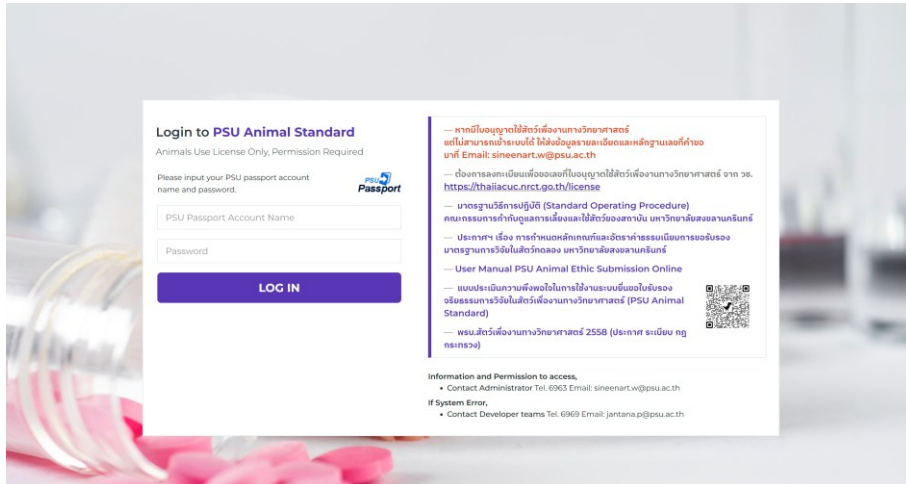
Login to PSU Animal Standard

Animals Use License Only, Permission Required

Please input your PSU passport account name and password.

PSU Passport

PSU Passport Account Name

Password

LOG IN

— หากมีใบอนุญาตใช้สัตว์เพื่องานทางวิทยาศาสตร์ แต่ไม่สามารถเข้าระบบได้ ให้ส่งข้อมูลรายละเอียดและหลักฐานเลขที่คำขอมาที่ Email: sineenart.w@psu.ac.th

— ต้องการลงทะเบียนเพื่อขอเลขที่ใบอนุญาตใช้สัตว์เพื่องานทางวิทยาศาสตร์ จาก วช. https://thaiiacuc.nrct.go.th/license

— มาตรฐานวิธีการปฏิบัติ (Standard Operating Procedure) คณะกรรมการกำกับดูแลการเลี้ยงและใช้สัตว์ของสถาบัน มหาวิทยาลัยสงขลานครินทร์

— ประกาศฯ เรื่อง การกำหนดหลักเกณฑ์และอัตราค่าธรรมเนียมการขอรับรองมาตรฐานการวิจัยในสัตว์ทดลอง มหาวิทยาลัยสงขลานครินทร์

— User Manual PSU Animal Ethic Submission Online

— แบบประเมินความพึงพอใจในการใช้งานระบบยื่นขอใบรับรองจริยธรรมการวิจัยในสัตว์เพื่องานทางวิทยาศาสตร์ (PSU Animal Standard)

— พรบ.สัตว์เพื่องานทางวิทยาศาสตร์ 2558 (ประกาศ ระเบียบ กฎกระทรวง)

Information and Permission to access,
• Contact Administrator Tel. 6963 Email: sineenart.w@psu.ac.th

If System Error,
• Contact Developer teams Tel. 6969 Email: jantana.p@psu.ac.th